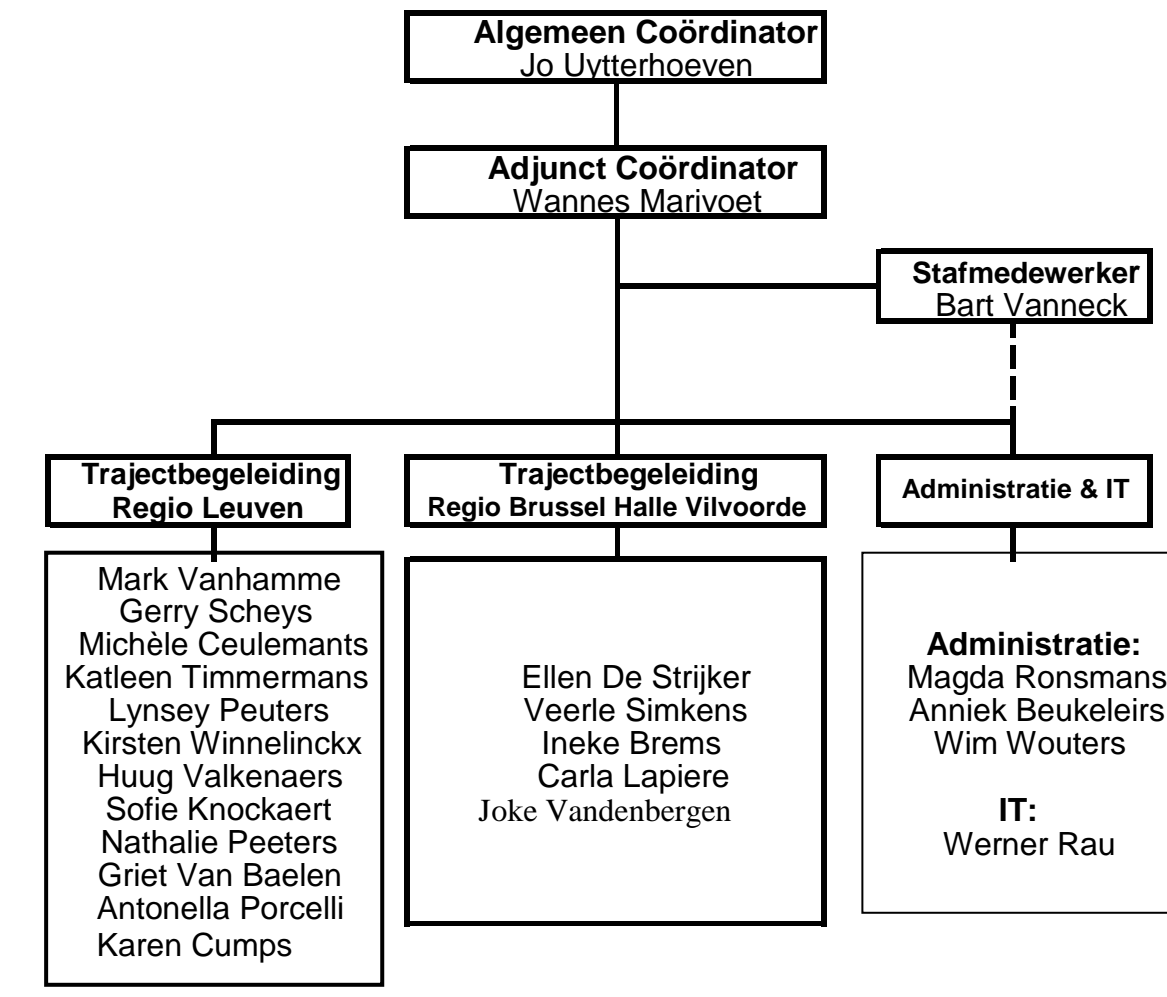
Algemeen Coördinator
Jo Uytterhoeven

Adjunct Coördinator
Wannes Marivoet

Stafmedewerker
Bart Vanneck

Trajectbegeleiding
Regio Leuven

Trajectbegeleiding
Regio Brussel Halle Vilvoorde

Administratie & IT

Mark Vanhamme
Gerry Scheys
Michèle Ceulemants
Katleen Timmermans
Lynsey Peuters
Kirsten Winnelinckx
Huug Valkenaers
Sofie Knockaert
Nathalie Peeters
Griet Van Baelen
Antonella Porcelli
Karen Cumps

Ellen De Strijker
Veerle Simkens
Ineke Brems
Carla Lapiere
Joke Vandenbergen

Administratie:
Magda Ronsmans
Anniek Beukeleirs
Wim Wouters

IT:
Werner Rau